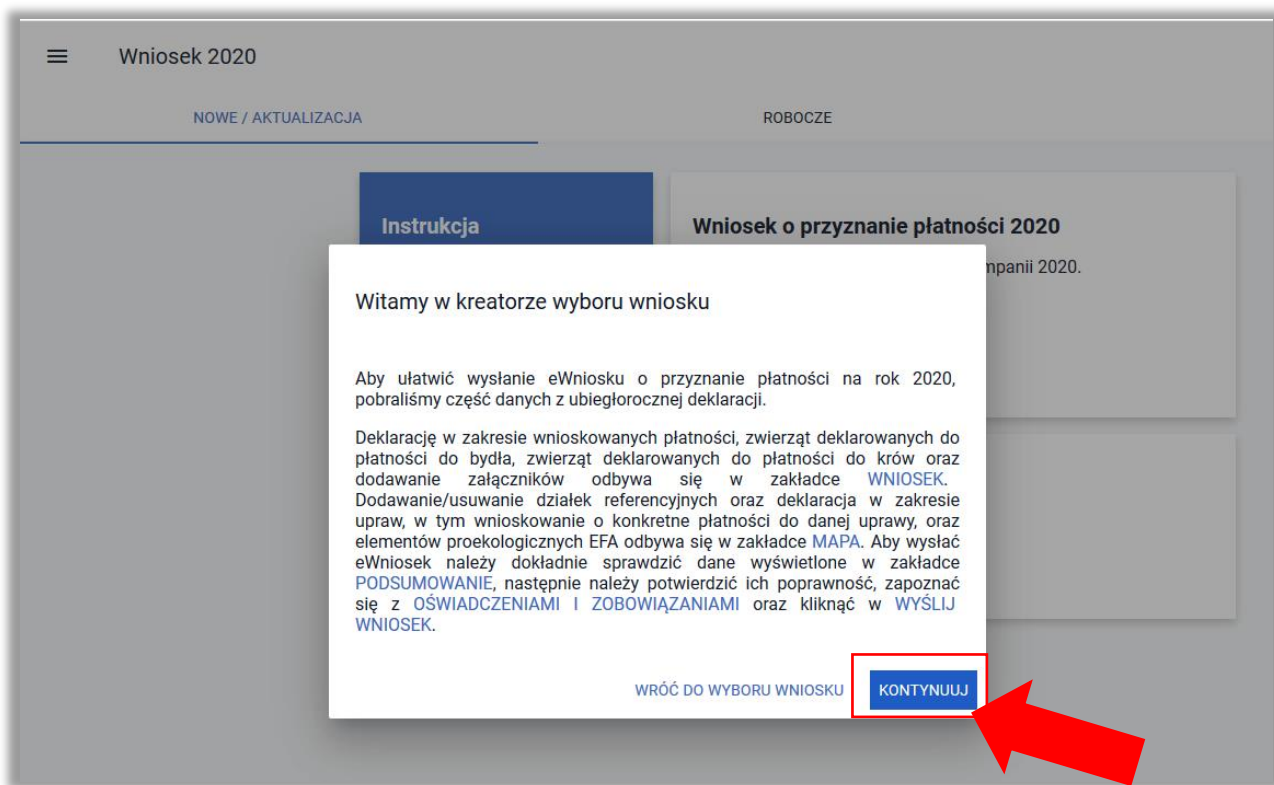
Wniosek 2020

NOWE / AKTUALIZACJA

ROBOCZE

Instrukcja

Wniosek o przyznanie płatności 2020

mpanii 2020.

Witamy w kreatorze wyboru wniosku

Aby ułatwić wysłanie eWniosku o przyznanie płatności na rok 2020, pobraliśmy część danych z ubiegłorocznej deklaracji.

Deklarację w zakresie wnioskowanych płatności, zwierząt deklarowanych do płatności do bydła, zwierząt deklarowanych do płatności do krów oraz dodawanie załączników odbywa się w zakładce WNIOSEK. Dodawanie/usuwanie działek referencyjnych oraz deklaracja w zakresie upraw, w tym wnioskowanie o konkretne płatności do danej uprawy, oraz elementów proekologicznych EFA odbywa się w zakładce MAPA. Aby wysłać eWniosek należy dokładnie sprawdzić dane wyświetlone w zakładce PODSUMOWANIE, następnie należy potwierdzić ich poprawność, zapoznać się z OŚWIADCZENIAMI I ZOBOWIĄZANIAMI oraz kliknąć w WYŚLIJ WNIOSEK.

WRÓĆ DO WYBORU WNIOSKU

KONTYNUUJ